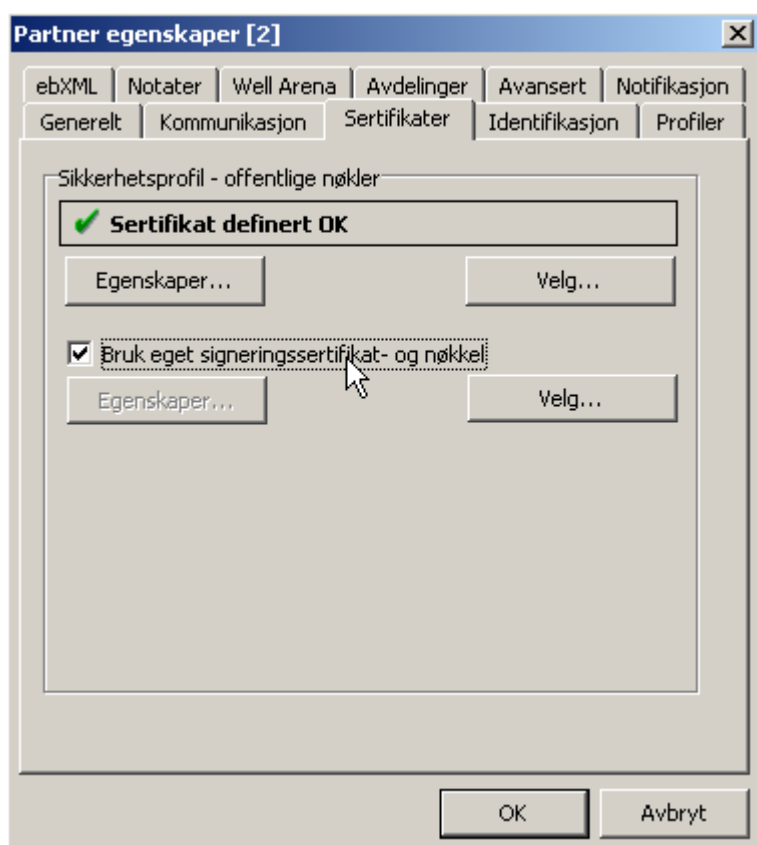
Partner egenskaper [2]

ebXML | Notater | Well Arena | Avdelinger | Avansert | Notifikasjon
Generelt | Kommunikasjon | Sertifikater | Identifikasjon | Profiler

Sikkerhetsprofil - offentlige nøkler

Sertifikat definert OK

Egenskaper...

Velg...

Bruk eget signeringssertifikat- og nøkkel

Egenskaper...

Velg...

OK

Avbryt